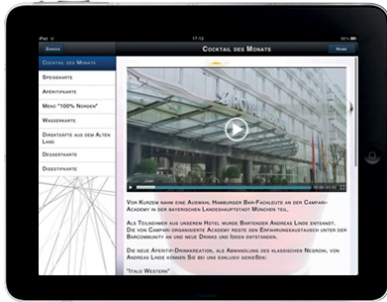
17:13

Zurück

Cocktail des Monats

Mehr

Cocktail des Monats

Speisekarte

Aperitifkarte

Menü "100% Norden"

Wasserkarte

Digestifkarte aus dem Alten Land

Dessertkarte

Digestifkarte

Vor Kurzem nahm eine Auswahl Hamburger Bar-Fachleute an der Campari-Academy in der bayerischen Landeshauptstadt München teil.

Als Teilnehmer aus unserem Hotel wurde Bartender Andreas Linde entsandt. Die von Campari organisierte Academy bietet den Erfahrungsaustausch unter der Barcommunity an und neue Drinks und Ideen entstanden.

Die neue Aperitif-Drinkkreation, als Abwandlung des klassischen Negroni, von Andreas Linde können Sie bei uns exklusiv genießen!

"Italo Western"